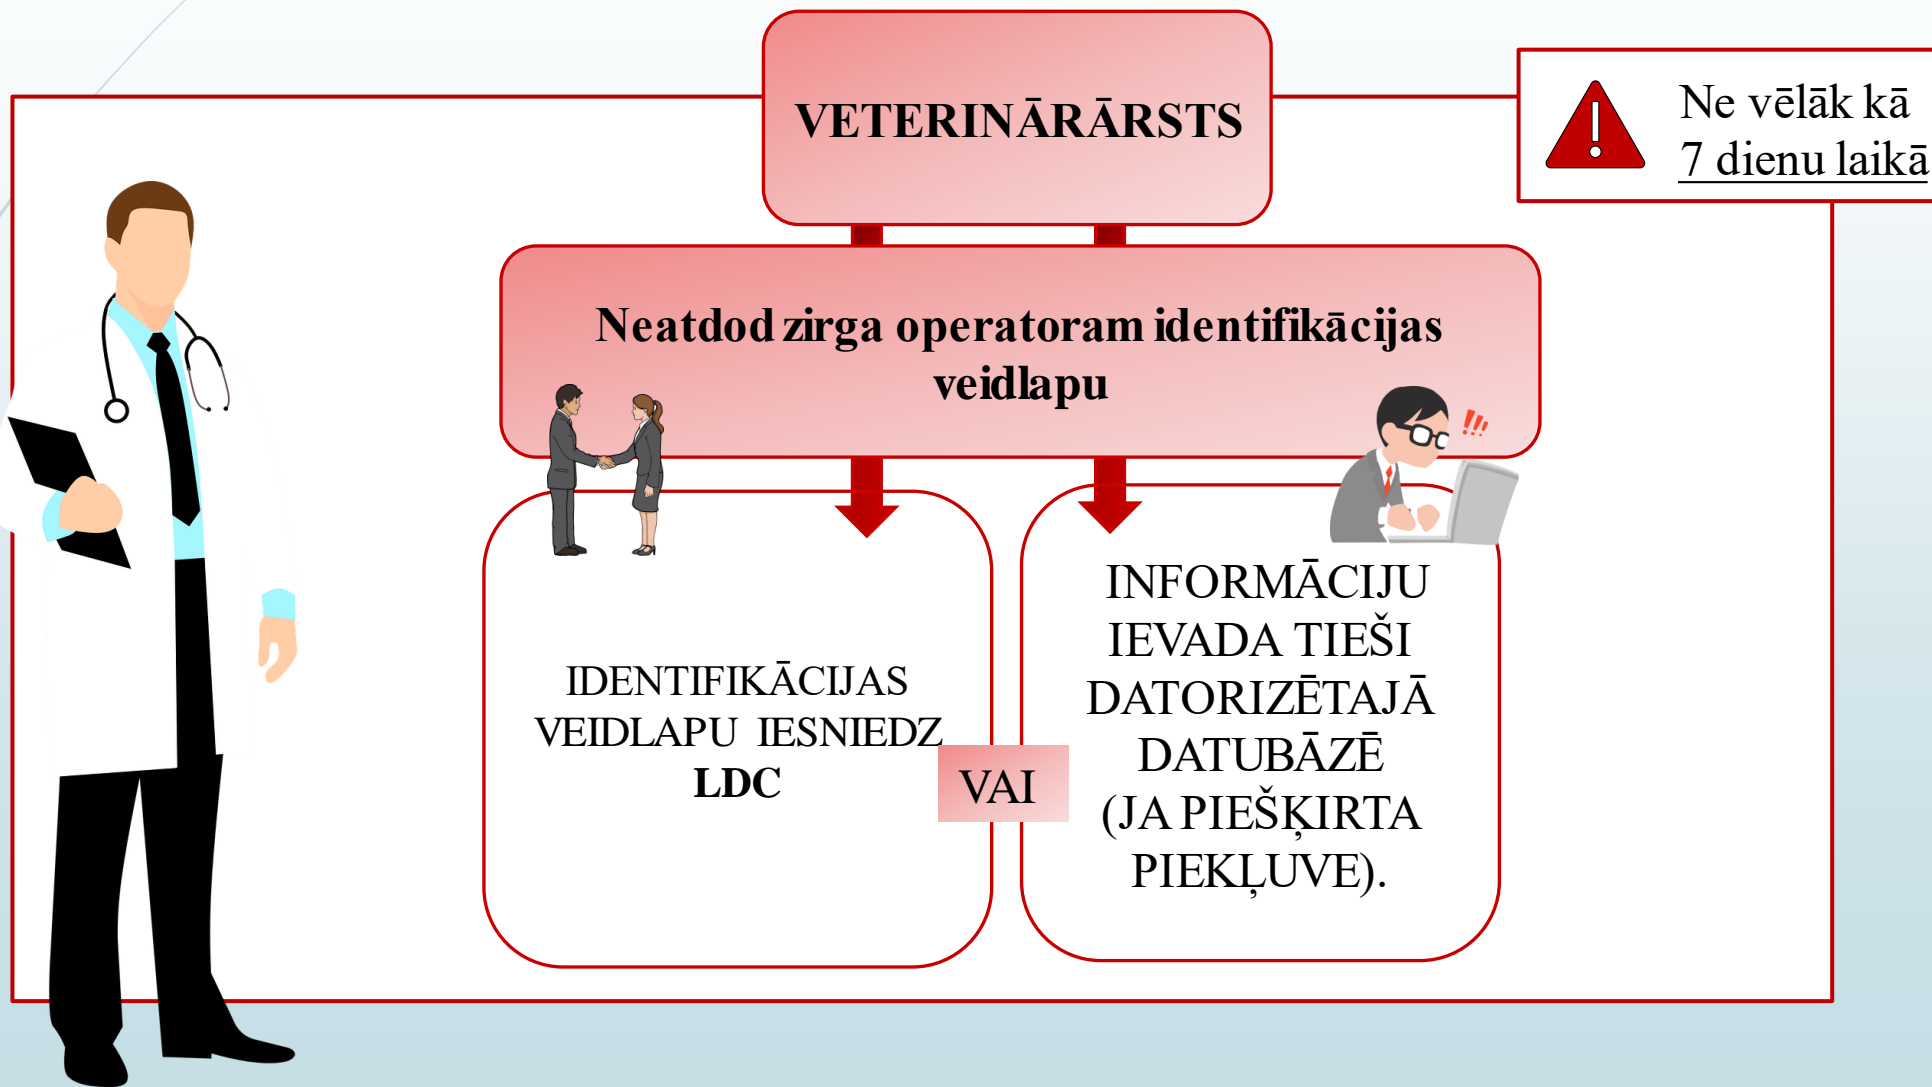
VETERINĀRĀRSTS

Ne vēlāk kā 7 dienu laikā

Neatdod zirga operatoram identifikācijas veidlapu

IDENTIFIKĀCIJAS VEIDLAPU IESNIEDZ **LDC**

VAI

INFORMĀCIJU IEVADA TIEŠI DATORIZĒTAJĀ DATUBĀZĒ (JA PIEŠĶIRTA PIEKĻUVE).